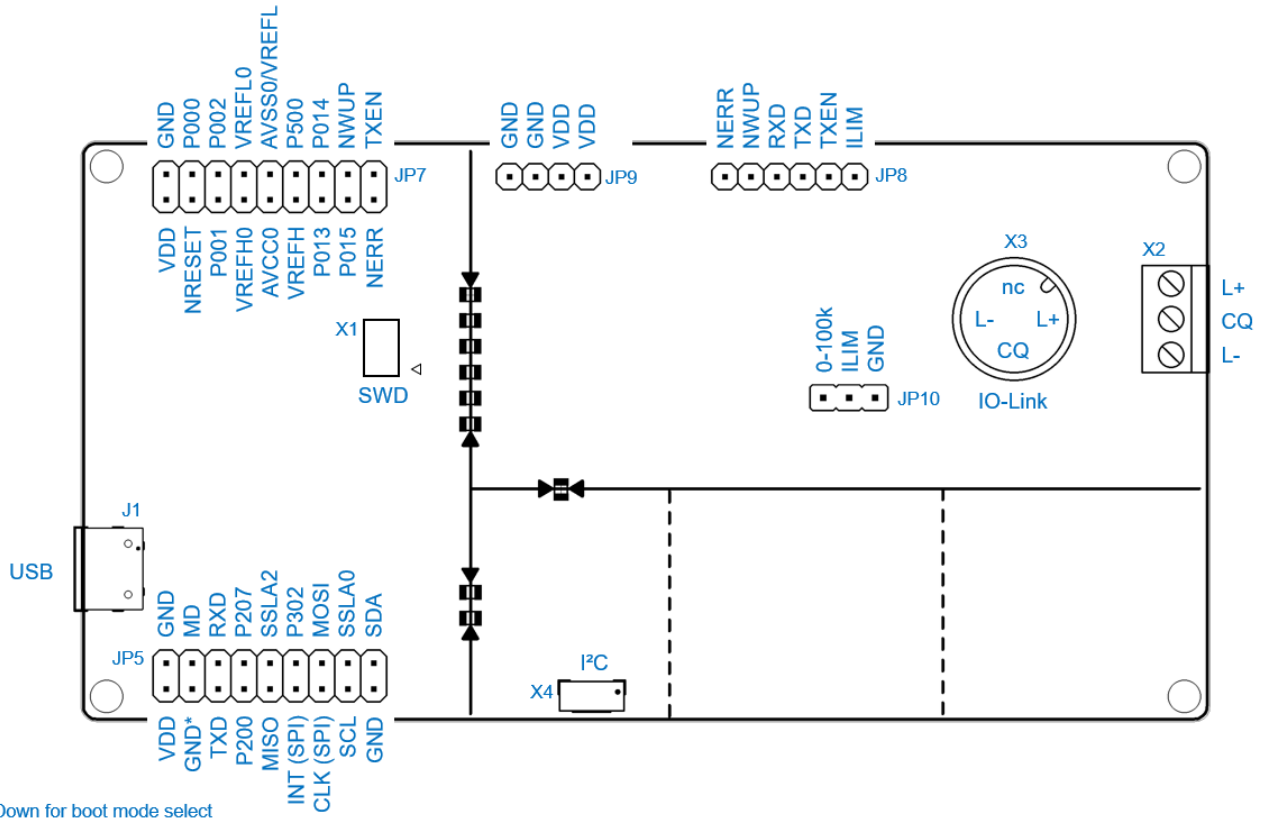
GND
P000
P002
VREFL0
AVSS0/VREFL
P500
P014
NWUP
TXEN
JP7
VDD
NRESET
P001
VREFH0
AVCC0
VREFH
P013
P015
NERR

GND
GND
VDD
VDD
JP9

NERR
NWUP
RXD
TXD
TXEN
ILIM
JP8

X1
SWD

X3
nc
L-
L+
CQ
IO-Link

X2
L+
CQ
L-

0-100k
ILIM
GND
JP10

J1
USB

GND
MD
RXD
P207
SSLA2
P302
MOSI
SSLA0
SDA
JP5
VDD
GND*
TXD
P200
MISO
INT (SPI)
CLK (SPI)
SCL
GND

I²C
X4

Down for boot mode select